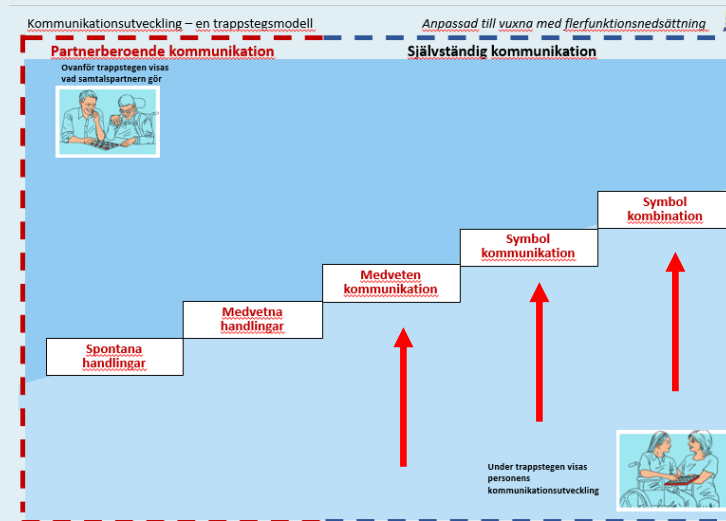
Kommunikationsutveckling – en trappstegsmodell

Anpassad till vuxna med flerfunktionsnedsättning

Partnerberoende kommunikation

Självständig kommunikation

Ovanför trappstegen visas vad samtalspartnern gör

Spontana handlingar

Medvetna handlingar

Medveten kommunikation

Symbol kommunikation

Symbol kombination

Under trappstegen visas personens kommunikationsutveckling